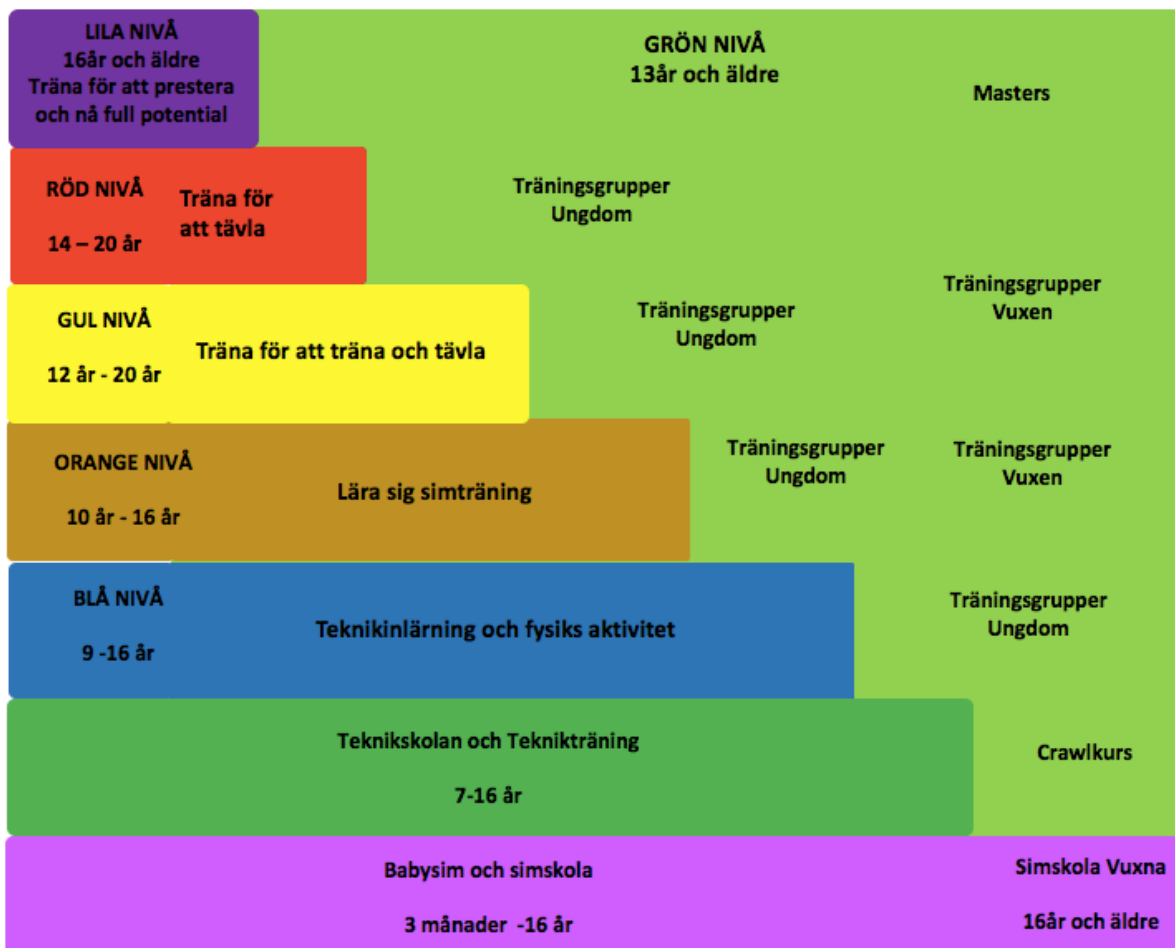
LILA NIVÅ
16år och äldre
Träna för att prestera och nå full potential

GRÖN NIVÅ
13år och äldre

Masters

RÖD NIVÅ
14 – 20 år

Träna för att tävla

Träningsgrupper Ungdom

Träningsgrupper Vuxen

GUL NIVÅ
12 år - 20 år

Träna för att träna och tävla

Träningsgrupper Ungdom

ORANGE NIVÅ
10 år - 16 år

Lära sig simträning

Träningsgrupper Ungdom

Träningsgrupper Vuxen

BLÅ NIVÅ
9 -16 år

Teknikinlärning och fysiks aktivitet

Träningsgrupper Ungdom

Teknikskolan och Tekniktràning

7-16 år

Crawlkurs

Babysim och simskola

3 månader -16 år

Simskola Vuxna

16år och äldre